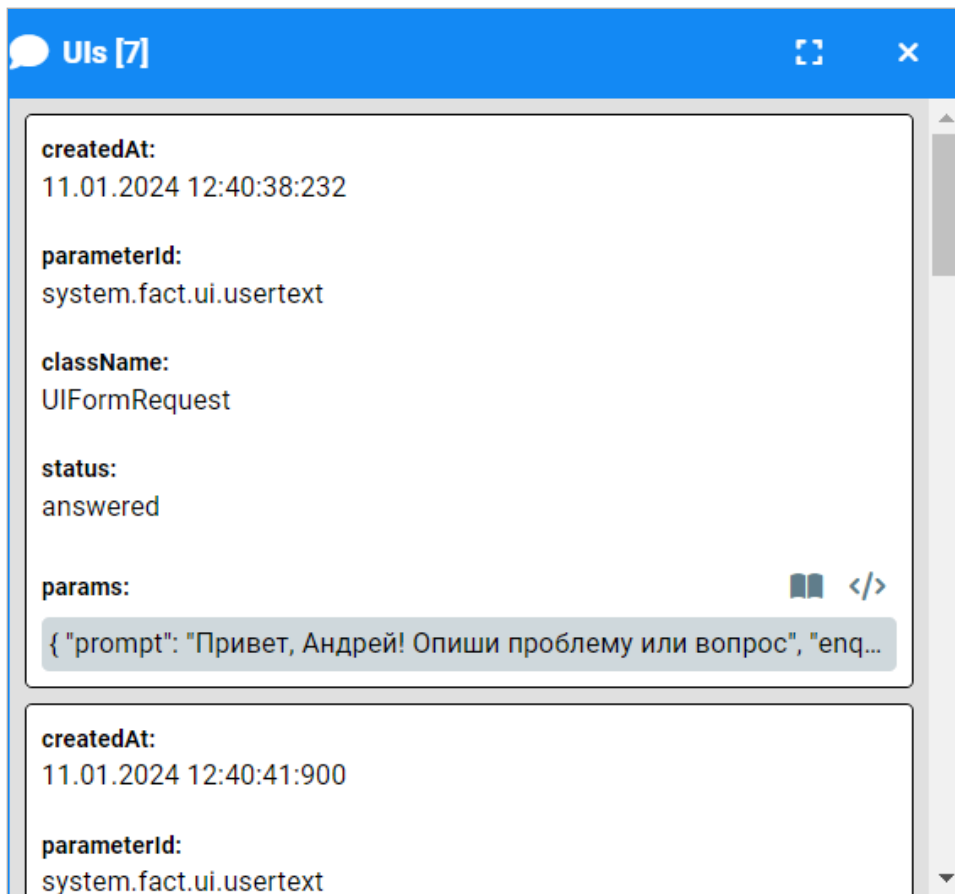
UIs [7]

createdAt:
11.01.2024 12:40:38:232

parameterId:
system.fact.ui.usertext

className:
UIFormRequest

status:
answered

params:
{ "prompt": "Привет, Андрей! Опиши проблему или вопрос", "enq...

createdAt:
11.01.2024 12:40:41:900

parameterId:
system.fact.ui.usertext